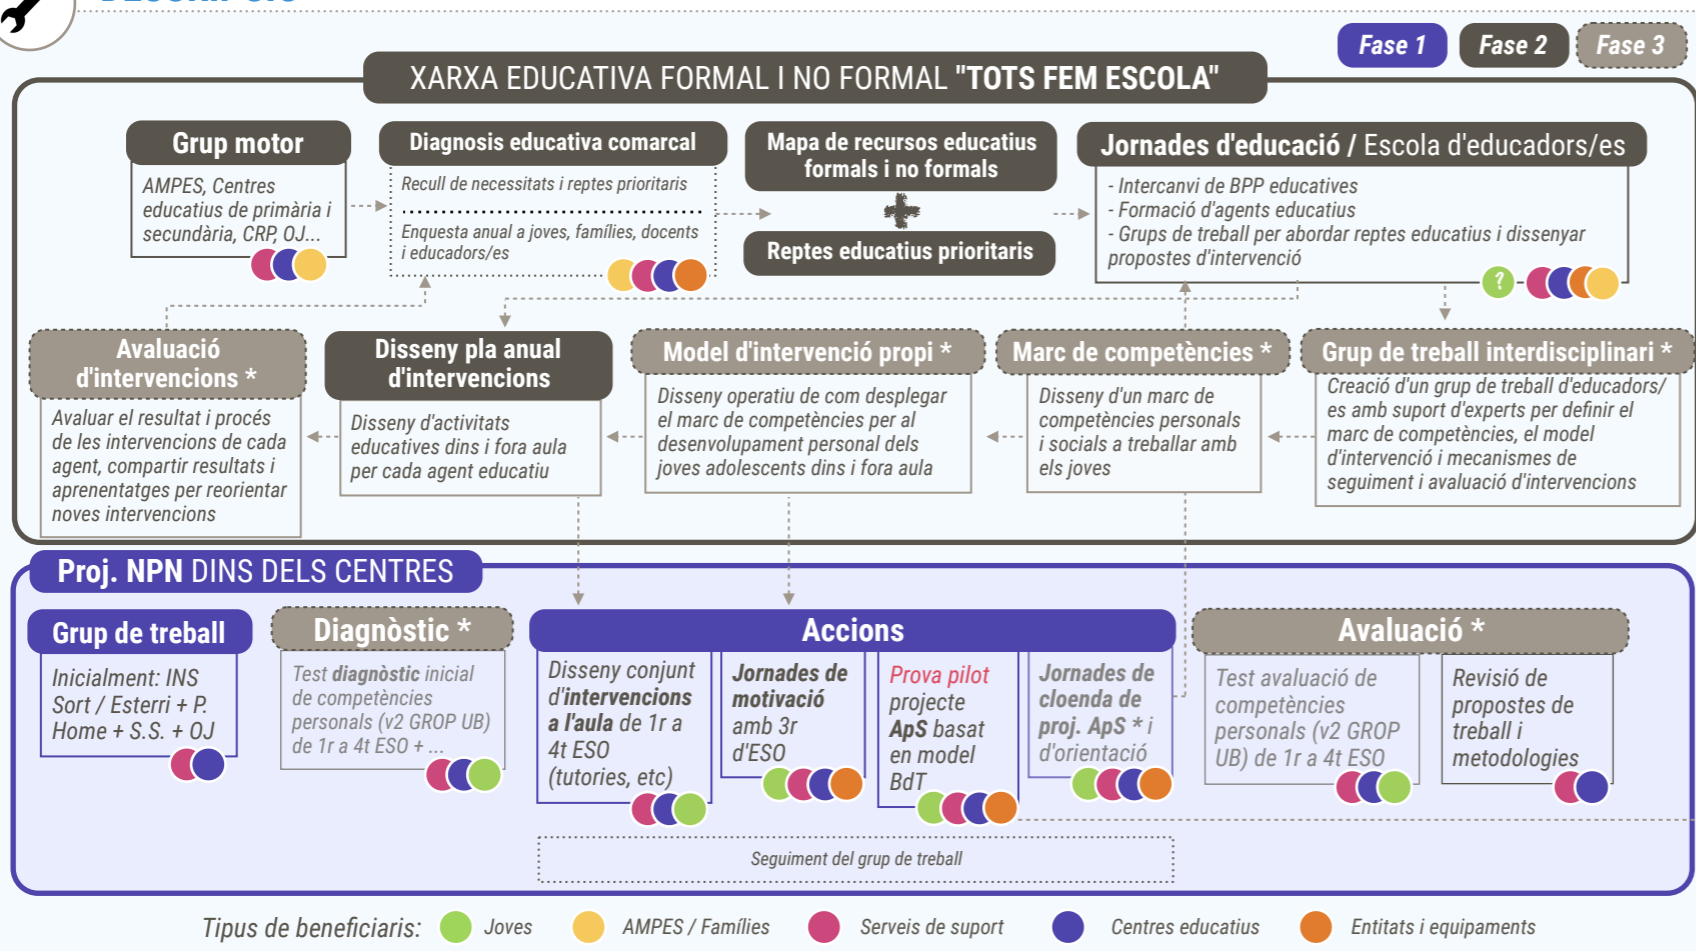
Fase 1
Fase 2
Fase 3

XARXA EDUCATIVA FORMAL I NO FORMAL "TOTS FEM ESCOLA"

Grup motor
AMPES, Centres educatius de primària i secundària, CRP, OJ...

Diagnosis educativa comarcal
Recull de necessitats i reptes prioritaris
Enquesta anual a joves, famílies, docents i educadors/es

Mapa de recursos educatius formals i no formals
Reptes educatius prioritaris

Jornades d'educació / Escola d'educadors/es
- Intercanvi de BPP educatives
- Formació d'agents educatius
- Grups de treball per abordar reptes educatius i dissenyar propostes d'intervenció

Avaluació d'intervencions *
Avaluar el resultat i procés de les intervencions de cada agent, compartir resultats i aprenentatges per reorientar noves intervencions

Disseny pla anual d'intervencions
Disseny d'activitats educatives dins i fora aula per cada agent educatiu

Model d'intervenció propi *
Disseny operatiu de com desplegar el marc de competències per al desenvolupament personal dels joves adolescents dins i fora aula

Marc de competències *
Disseny d'un marc de competències personals i socials a treballar amb els joves

Grup de treball interdisciplinari *
Creació d'un grup de treball d'educadors/es amb suport d'experts per definir el marc de competències, el model d'intervenció i mecanismes de seguiment i avaluació d'intervencions

Proj. NPN DINS DELS CENTRES

Grup de treball
Inicialment: INS Sort / Esterri + P. Home + S.S. + OJ

Diagnòstic *
Test diagnòstic inicial de competències personals (v2 GROP UB) de 1r a 4t ESO + ...

Accions
Disseny conjunt d'intervencions a l'aula de 1r a 4t ESO (tutories, etc)
Jornades de motivació amb 3r d'ESO
Prova pilot projecte ApS basat en model BdT
Jornades de cloenda de proj. ApS * i d'orientació

Avaluació *
Test avaluació de competències personals (v2 GROP UB) de 1r a 4t ESO
Revisió de propostes de treball i metodologies

Seguiment del grup de treball

Tipus de beneficiaris: Joves AMPES / Famílies Serveis de suport Centres educatius Entitats i equipaments